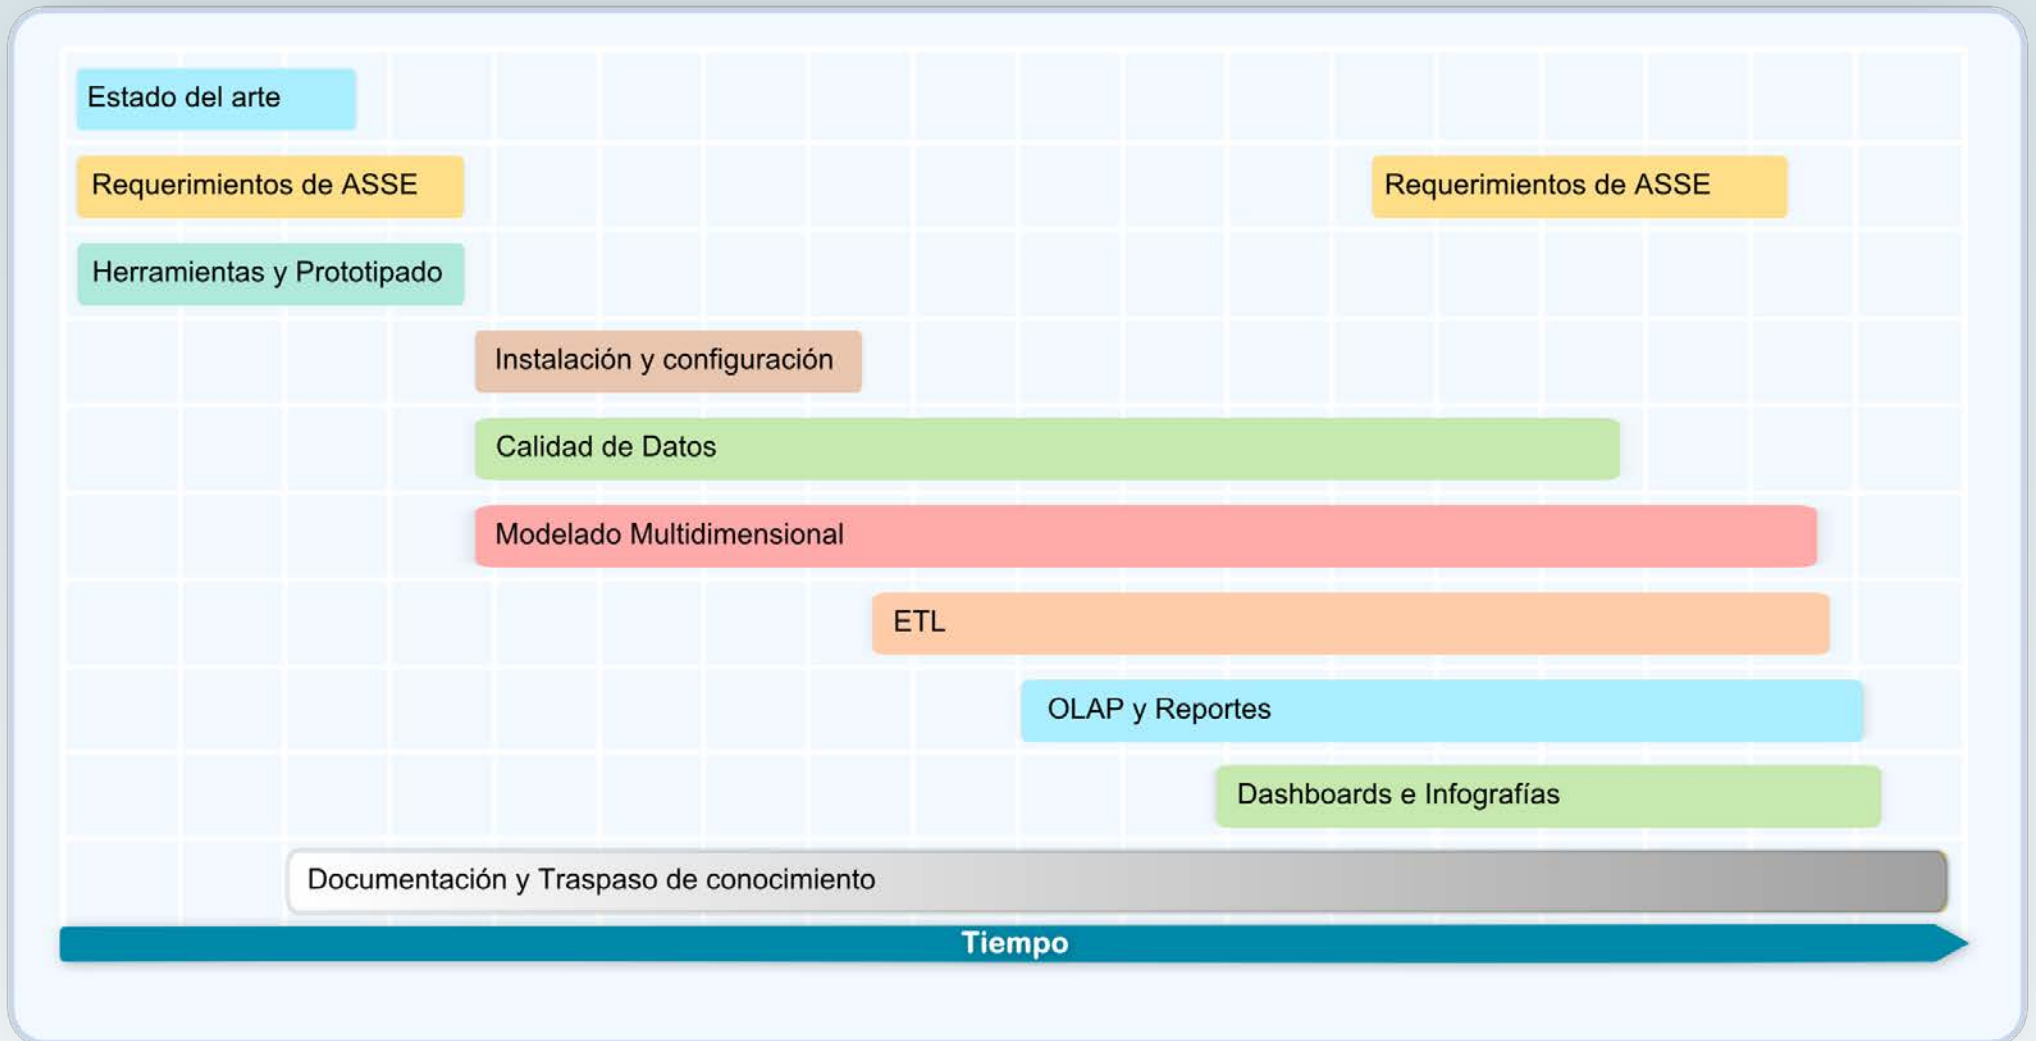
Estado del arte

Requerimientos de ASSE

Requerimientos de ASSE

Herramientas y Prototipado

Instalación y configuración

Calidad de Datos

Modelado Multidimensional

ETL

OLAP y Reportes

Dashboards e Infografías

Documentación y Traspaso de conocimiento

Tiempo